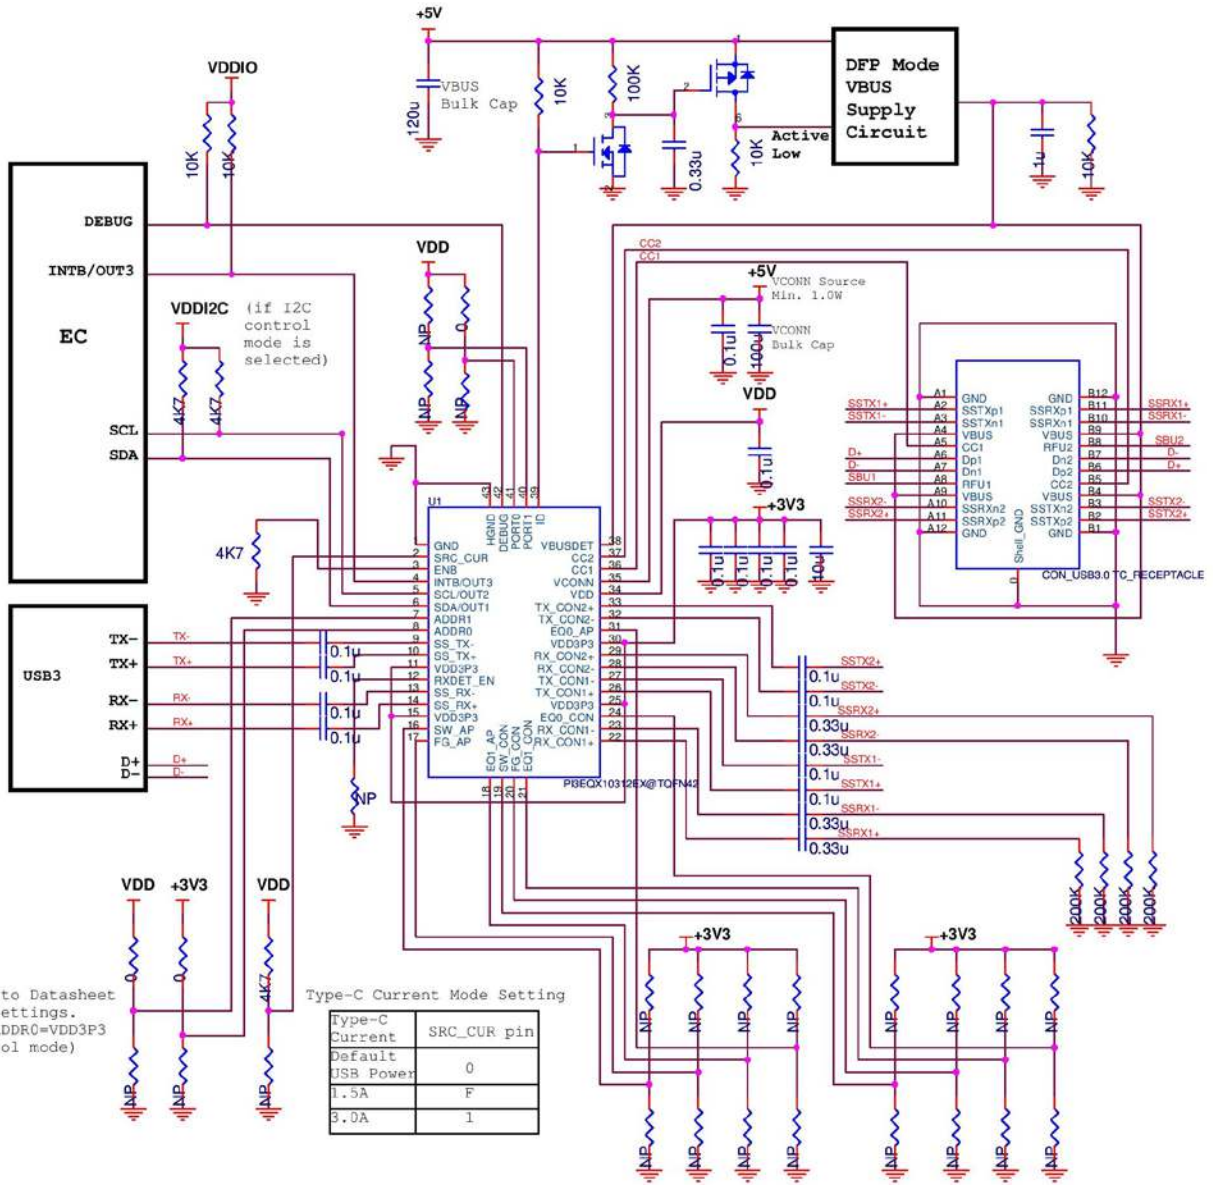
+5V
VBUS Bulk Cap
120u
10K
100K
DFP Mode VBUS Supply Circuit
Active Low
10K
0.33u
1u
10K
VDDIO
10K
10K
EC
DEBUG
INTB/OUT3
VDDI2C
(if I2C control mode is selected)
4K7
4K7
SCL
SDA
VDD
NP
0
NP
NP
CC2
CC1
+5V
VCONN Source Min. 1.0W
VCONN Bulk Cap
0.1u
100u
VDD
0.1u
+3V3
0.1u
0.1u
0.1u
0.1u
10u
U1
43 42 41 40 39
HGND DEBUG PORT0 PORT1 ID
1 GND
2 SRC_CUR
3 ENB
4 INTB/OUT3
5 SCL/OUT2
6 SDA/OUT1
7 ADDR1
8 ADDR0
9 SS_TX-
10 SS_TX-
11 VDD3P3
12 RXDET_EN
13 SS_RX-
14 SS_RX+
15 VDD3P3
16 SW_AP
17 FG_AP
VBUSDET 38
CC2 37
CC1 36
VCONN 35
VDD 34
TX_CON2+ 33
TX_CON2- 32
EQ0_AP 31
VDD3P3 30
RX_CON2+ 29
RX_CON2- 28
TX_CON1- 27
TX_CON1+ 26
VDD3P3 25
EQ0_CCN 24
RX_CON1- 23
RX_CON1+ 22
EQ1_AP SW_CON FG_CON EQ1
18 19 20 21
PI3EQX10312EX@TQFN42
4K7
USB3
TX-
TX+
RX-
RX+
D+
D-
TX-
TX+
RX-
RX+
D+
D-
0.1u
0.1u
0.1u
0.1u
NP
A1 GND
A2 SSTXp1
A3 SSTXn1
A4 VBUS
A5 CC1
A6 Dp1
A7 Dn1
A8 RFU1
A9 VBUS
A10 SSRXn2
A11 SSRXp2
A12 GND
GND B12
SSRXp1 B11
SSRXn1 B10
VBUS B9
RFU2 B8
Dn2 B7
Dp2 B6
CC2 B5
VBUS B4
SSTXn2 B3
SSTXp2 B2
GND B1
Shell_GND
0
CON_USB3.0 TC_RECEPTACLE
SSTX1+
SSTX1-
D+
D-
SBU1
SSRX2-
SSRX2+
SSRX1+
SSRX1-
SBU2
D-
D+
SSTX2-
SSTX2+
SSTX2+
0.1u
SSTX2-
0.1u
SSRX2+
0.33u
SSRX2-
0.33u
SSTX1-
0.1u
SSTX1+
0.1u
SSRX1-
0.33u
SSRX1+
0.33u
200K
200K
200K
200K
VDD
+3V3
VDD
0
0
4K7
NP
NP
NP
to Datasheet ettings. DDR0=VDD3P3 ol mode)
Type-C Current Mode Setting
| Type-C Current | SRC_CUR pin |
|---|---|
| Default USB Power | 0 |
| 1.5A | F |
| 3.0A | 1 |
+3V3
NP
NP
NP
NP
NP
NP
NP
NP
+3V3
NP
NP
NP
NP
NP
NP
NP
NP